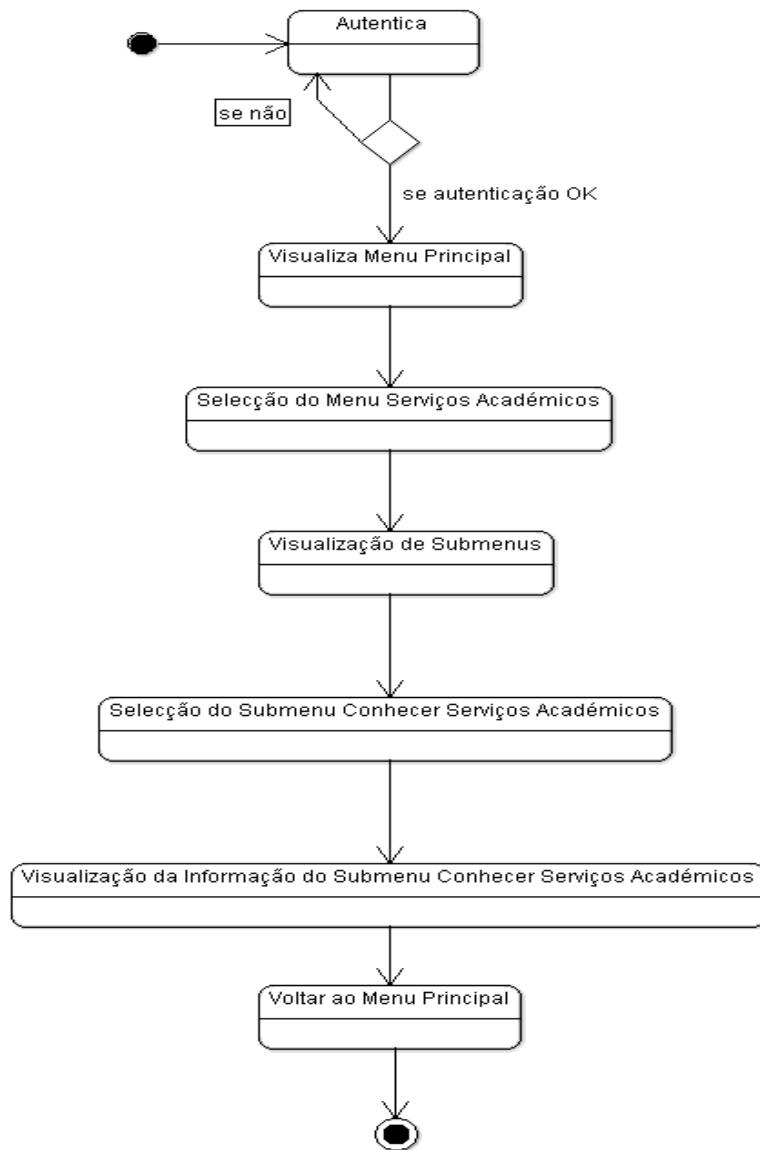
Autentica

se não

se autenticação OK

Visualiza Menu Principal

Selecção do Menu Serviços Académicos

Visualização de Submenus

Selecção do Submenu Conhecer Serviços Académicos

Visualização da Informação do Submenu Conhecer Serviços Académicos

Voltar ao Menu Principal